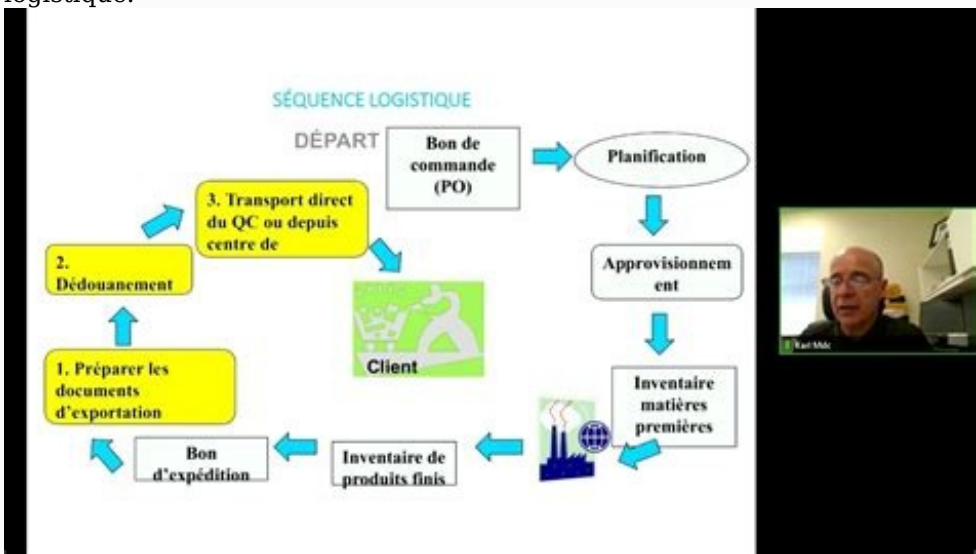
logistique.

SÉQUENCE LOGISTIQUE

DÉPART

Bon de commande (PO)

Planification

Approvisionnement

Inventaire matières premières

Inventaire de produits finis

Bon d'expédition

1. Préparer les documents d'exportation

2. Dédouanement

3. Transport direct du QC ou depuis centre de

Client

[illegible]